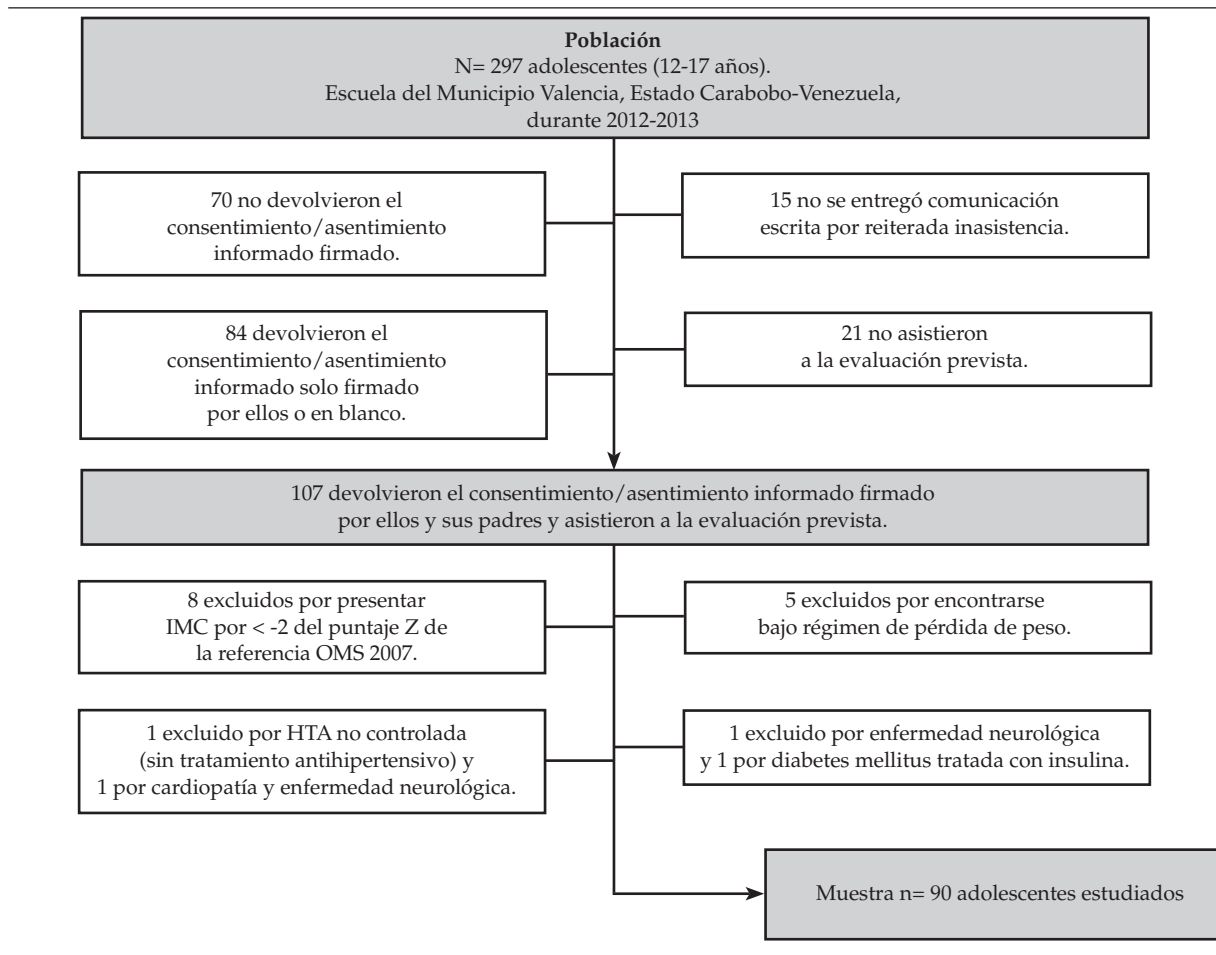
**Población**
N= 297 adolescentes (12-17 años).
Escuela del Municipio Valencia, Estado Carabobo-Venezuela,
durante 2012-2013

70 no devolvieron el consentimiento/asentimiento informado firmado.

15 no se entregó comunicación escrita por reiterada inasistencia.

84 devolvieron el consentimiento/asentimiento informado solo firmado por ellos o en blanco.

21 no asistieron a la evaluación prevista.

107 devolvieron el consentimiento/asentimiento informado firmado por ellos y sus padres y asistieron a la evaluación prevista.

8 excluidos por presentar IMC por < -2 del puntaje Z de la referencia OMS 2007.

5 excluidos por encontrarse bajo régimen de pérdida de peso.

1 excluido por HTA no controlada (sin tratamiento antihipertensivo) y 1 por cardiopatía y enfermedad neurológica.

1 excluido por enfermedad neurológica y 1 por diabetes mellitus tratada con insulina.

Muestra n= 90 adolescentes estudiados